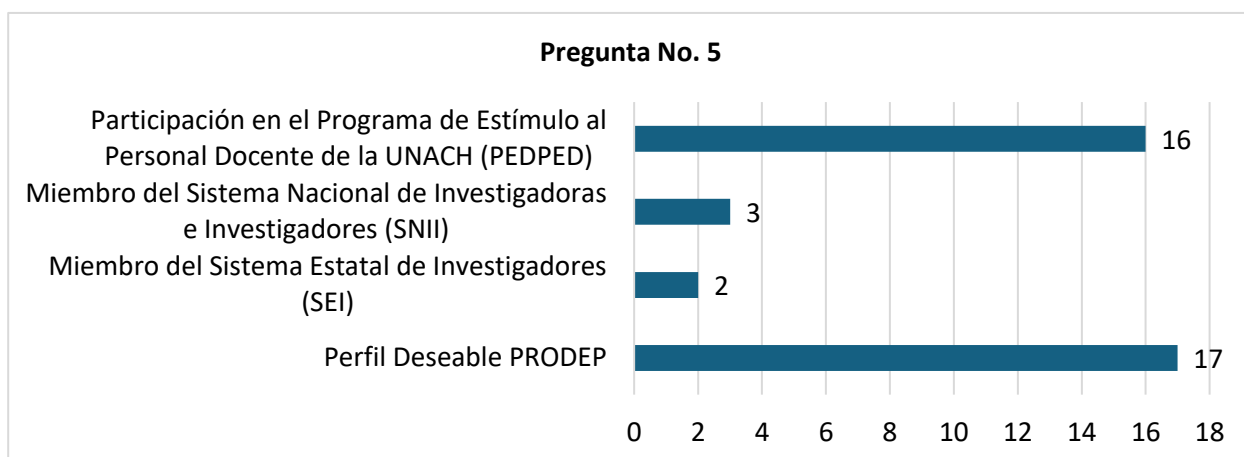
Pregunta No. 5

Participación en el Programa de Estímulo al Personal Docente de la UNACH (PEDPED)

16

Miembro del Sistema Nacional de Investigadoras e Investigadores (SNII)

3

Miembro del Sistema Estatal de Investigadores (SEI)

2

Perfil Deseable PRODEP

17

0 2 4 6 8 10 12 14 16 18